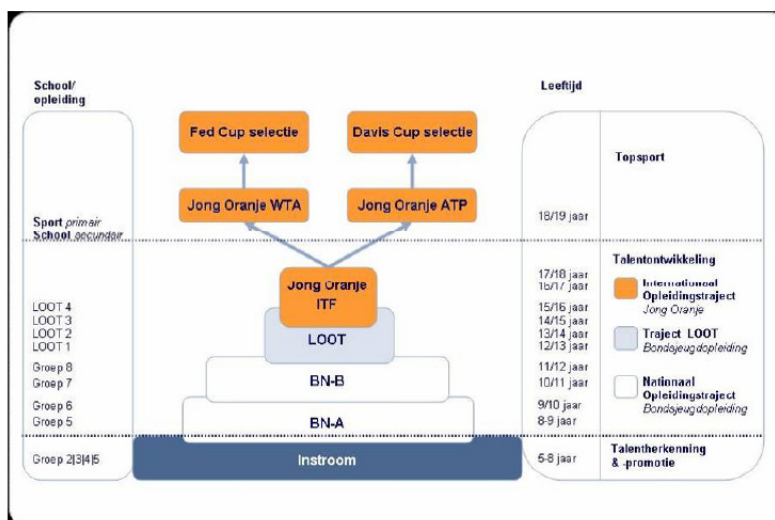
School/ opleiding

Leeftijd

Fed Cup selectie

Davis Cup selectie

Topsport

Jong Oranje WTA

Jong Oranje ATP

Sport primair
School secundair

18/19 jaar

Talentontwikkeling

Jong Oranje ITF

17/18 jaar
16/17 jaar

Internationaal Opleidingstraject
Jong Oranje

LOOT 4
LOOT 3
LOOT 2
LOOT 1

LOOT

15/16 jaar
14/15 jaar
13/14 jaar
12/13 jaar

Traject LOOT
Bondsjeugdopleiding

Groep 8
Groep 7

BN-B

11/12 jaar
10/11 jaar

Nationaal Opleidingstraject
Bondsjeugdopleiding

Groep 6
Groep 5

BN-A

9/10 jaar
8-9 jaar

Groep 2|3|4|5

Instroom

5-8 jaar

Talentherkenning & -promotie